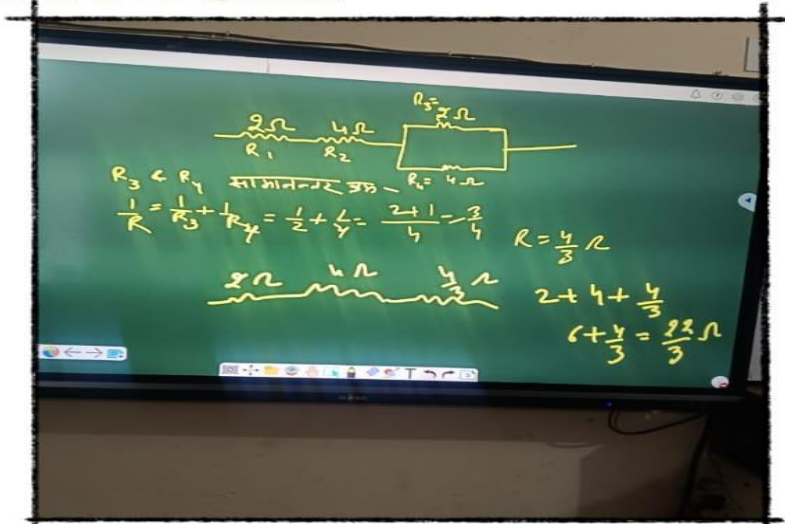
$R_3 = 2\Omega$

$2\Omega$ $4\Omega$
$R_1$ $R_2$

$R_4 = 4\Omega$

$R_3$ व $R_4$ समानान्तर क्रम -

$\frac{1}{R} = \frac{1}{R_3} + \frac{1}{R_4} = \frac{1}{2} + \frac{1}{4} = \frac{2+1}{4} = \frac{3}{4}$

$R = \frac{4}{3}\Omega$

$2\Omega$ $4\Omega$ $\frac{4}{3}\Omega$

$2 + 4 + \frac{4}{3}$

$6 + \frac{4}{3} = \frac{22}{3}\Omega$